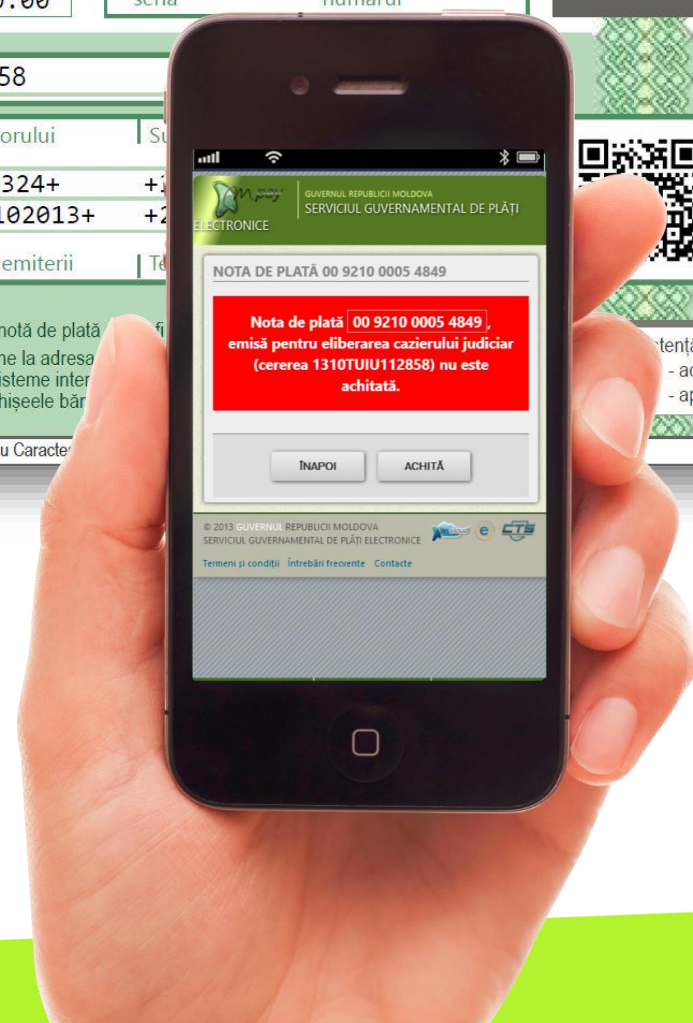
.00
seria
numărul
58
orului
Su
324+
+1
102013+
+2
emiterii
Te
notă de plată
fi
ne la adresa
isteme inter
hișeele băr
u Caracte
tenți
- ac
- ap

M pay
ELECTRONICE
GUVERNUL REPUBLICII MOLDOVA
SERVICIUL GUVERNAMENTAL DE PLĂȚI

NOTA DE PLATĂ 00 9210 0005 4849

Nota de plată 00 9210 0005 4849, emisă pentru eliberarea cazierului judiciar (cererea 1310TUIU112858) nu este achitată.

ÎNAPOI
ACHITĂ

© 2013 GUVERNUL REPUBLICII MOLDOVA
SERVICIUL GUVERNAMENTAL DE PLĂȚI ELECTRONICE

Termeni și condiții Întrebări frecvente Contacte